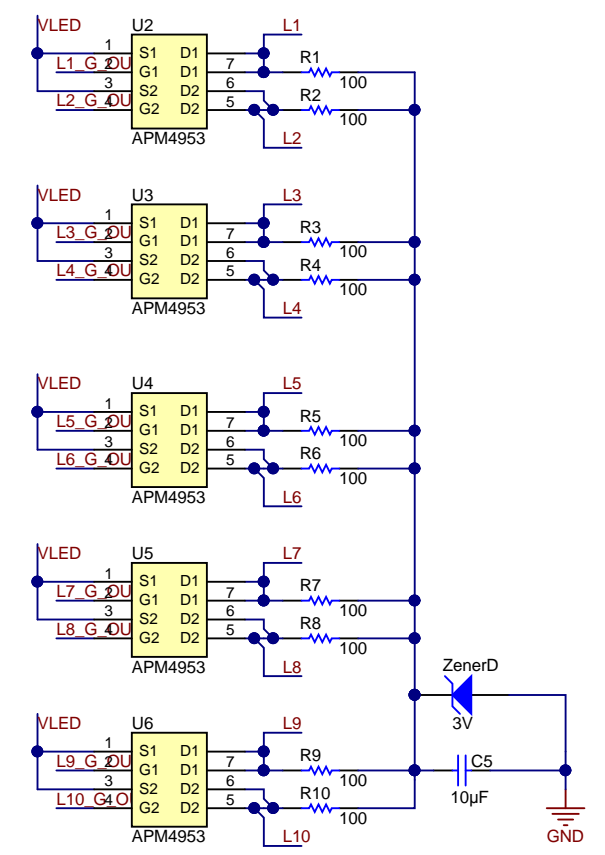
VLED
U2
1
S1 D1
7
L1
R1
L1_G_2OU
G1 D1
100
3
S2 D2
6
R2
L2_G_4OU
G2 D2
5
100
APM4953
L2

VLED
U3
1
S1 D1
7
L3
R3
L3_G_2OU
G1 D1
100
3
S2 D2
6
R4
L4_G_4OU
G2 D2
5
100
APM4953
L4

VLED
U4
1
S1 D1
7
L5
R5
L5_G_2OU
G1 D1
100
3
S2 D2
6
R6
L6_G_4OU
G2 D2
5
100
APM4953
L6

VLED
U5
1
S1 D1
7
L7
R7
L7_G_2OU
G1 D1
100
3
S2 D2
6
R8
L8_G_4OU
G2 D2
5
100
APM4953
L8

ZenerD
3V

VLED
U6
1
S1 D1
7
L9
R9
L9_G_2OU
G1 D1
100
C5
3
S2 D2
6
R10
L10_G_4OU
G2 D2
5
100
10µF
APM4953
L10
GND